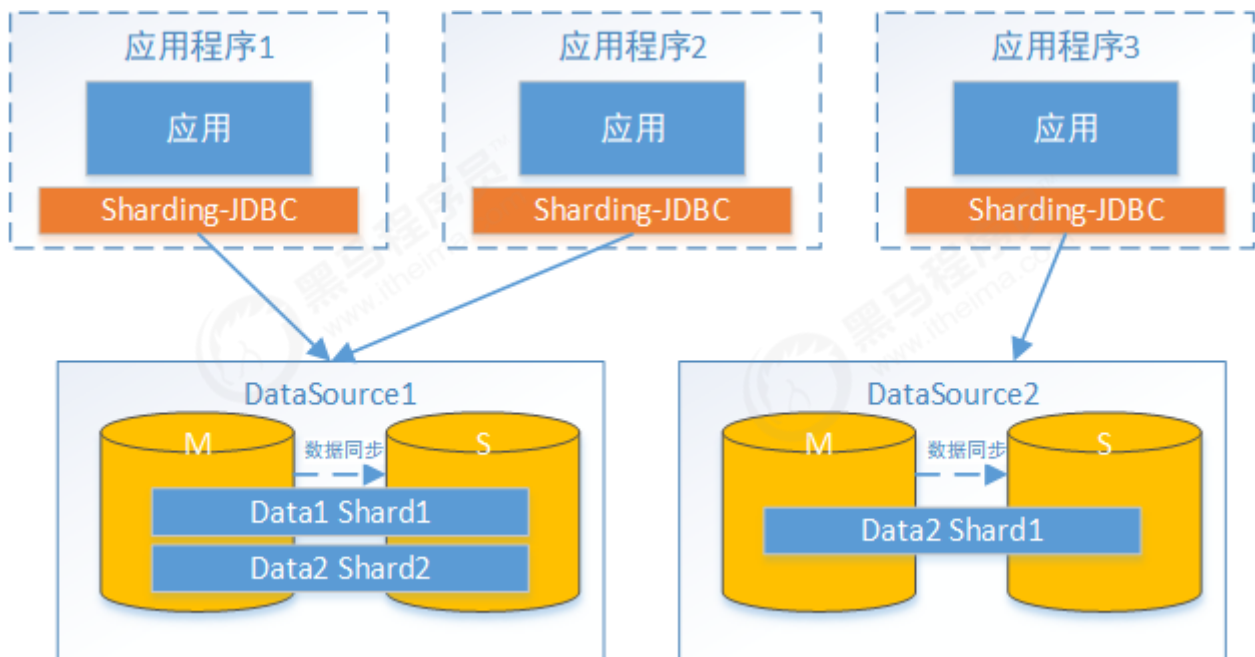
应用程序1

应用

Sharding-JDBC

应用程序2

应用

Sharding-JDBC

应用程序3

应用

Sharding-JDBC

黑马程序员 www.itheima.com

黑马程序员 www.itheima.com

DataSource1

M

数据同步

S

Data1 Shard1

Data2 Shard2

DataSource2

M

数据同步

S

Data2 Shard1